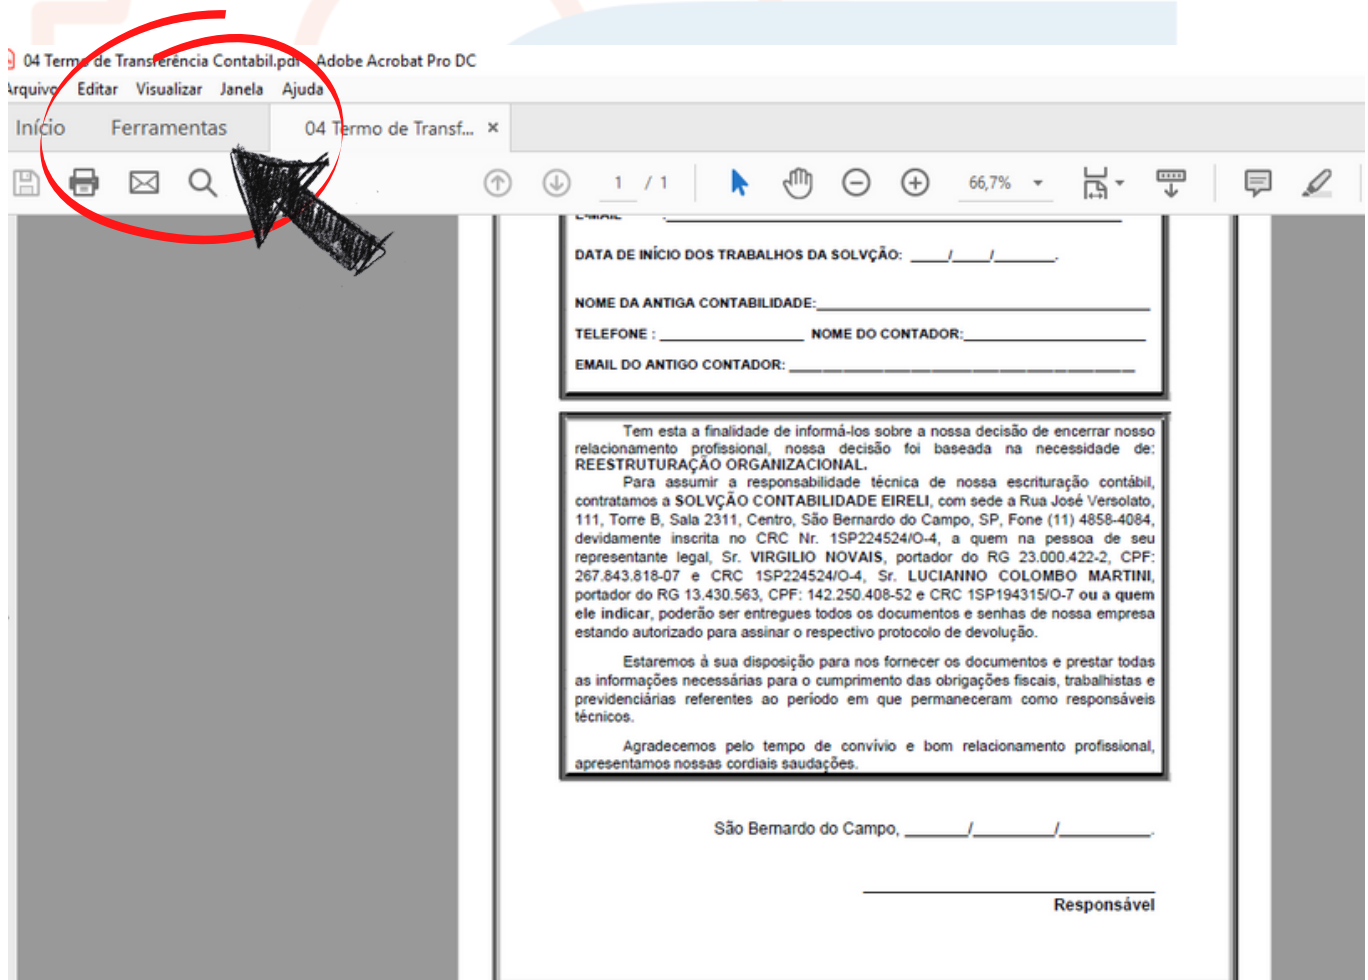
04 Termo de Transferência Contabil.pdf - Adobe Acrobat Pro DC
Arquivo Editar Visualizar Janela Ajuda
Início Ferramentas 04 Termo de Transf... ×
1 / 1 66,7%

E-MAIL : ____________________

DATA DE INÍCIO DOS TRABALHOS DA SOLVÇÃO: ____/____/________.

NOME DA ANTIGA CONTABILIDADE:____________________

TELEFONE : ____________________ NOME DO CONTADOR:____________________

EMAIL DO ANTIGO CONTADOR: ____________________

Tem esta a finalidade de informá-los sobre a nossa decisão de encerrar nosso relacionamento profissional, nossa decisão foi baseada na necessidade de: REESTRUTURAÇÃO ORGANIZACIONAL.

Para assumir a responsabilidade técnica de nossa escrituração contábil, contratamos a SOLVÇÃO CONTABILIDADE EIRELI, com sede a Rua José Versolato, 111, Torre B, Sala 2311, Centro, São Bernardo do Campo, SP, Fone (11) 4858-4084, devidamente inscrita no CRC Nr. 1SP224524/O-4, a quem na pessoa de seu representante legal, Sr. VIRGILIO NOVAIS, portador do RG 23.000.422-2, CPF: 267.843.818-07 e CRC 1SP224524/O-4, Sr. LUCIANNO COLOMBO MARTINI, portador do RG 13.430.563, CPF: 142.250.408-52 e CRC 1SP194315/O-7 ou a quem ele indicar, poderão ser entregues todos os documentos e senhas de nossa empresa estando autorizado para assinar o respectivo protocolo de devolução.

Estaremos à sua disposição para nos fornecer os documentos e prestar todas as informações necessárias para o cumprimento das obrigações fiscais, trabalhistas e previdenciárias referentes ao período em que permaneceram como responsáveis técnicos.

Agradecemos pelo tempo de convívio e bom relacionamento profissional, apresentamos nossas cordiais saudações.

São Bernardo do Campo, ________/__________/___________.

Responsável